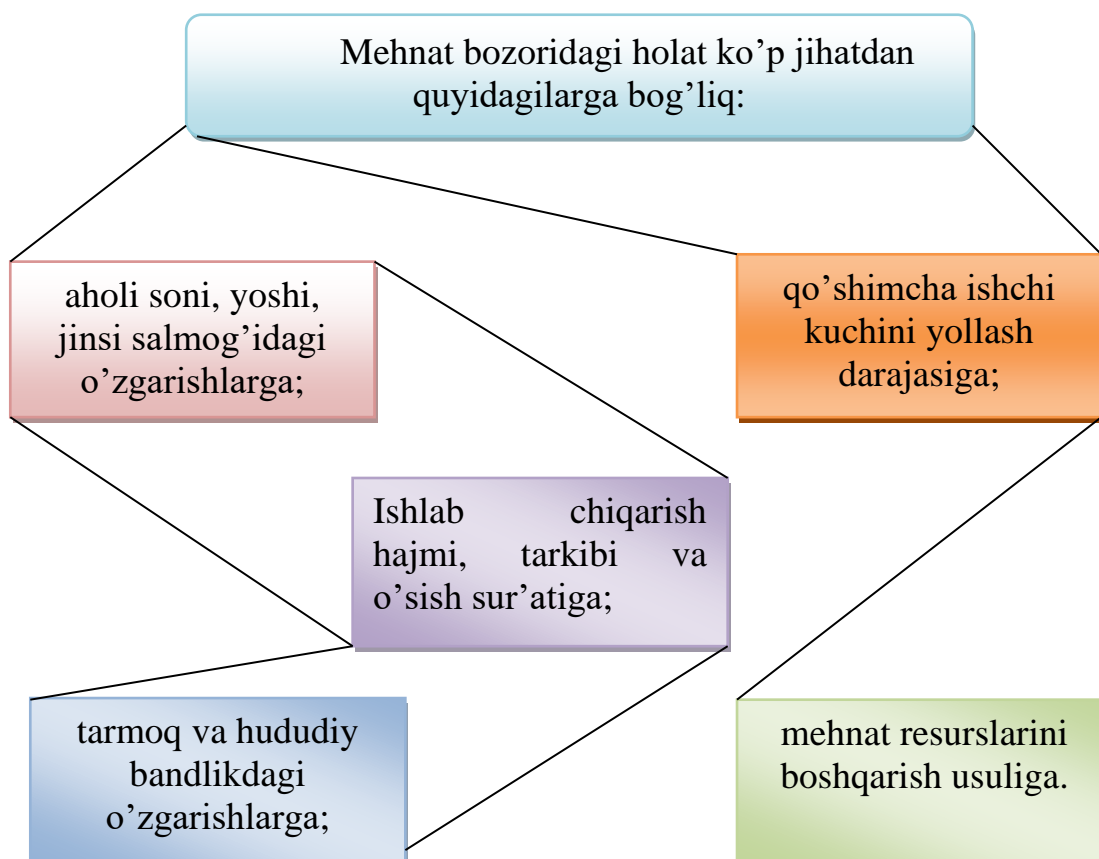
Mehnat bozoridagi holat ko’p jihatdan quyidagilarga bog’liq:

aholi soni, yoshi, jinsi salmog’idagi o’zgarishlarga;

qo’shimcha ishchi kuchini yollash darajasiga;

Ishlab chiqarish hajmi, tarkibi va o’sish sur’atiga;

tarmoq va hududiy bandlikdagi o’zgarishlarga;

mehnat resurslarini boshqarish usuliga.